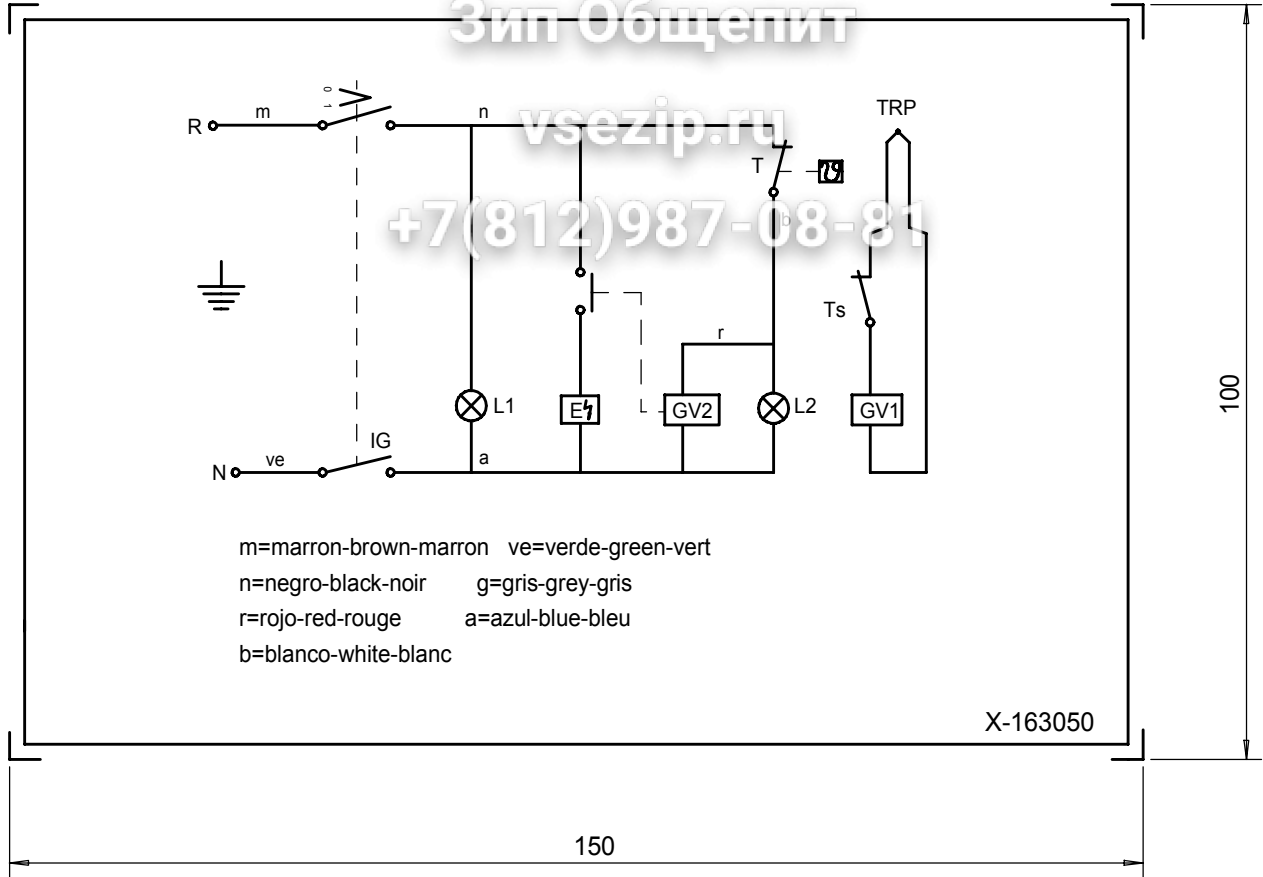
Зип Общепит
vsezip.ru
+7(812)987-08-81

0 1
R
m
n
TRP
T
b
Ts
r
L1
E
GV2
L2
GV1
IG
N
ve
a

100

m=marron-brown-marron ve=verde-green-vert
n=negro-black-noir g=gris-grey-gris
r=rojo-red-rouge a=azul-blue-bleu
b=blanco-white-blanc

X-163050

150